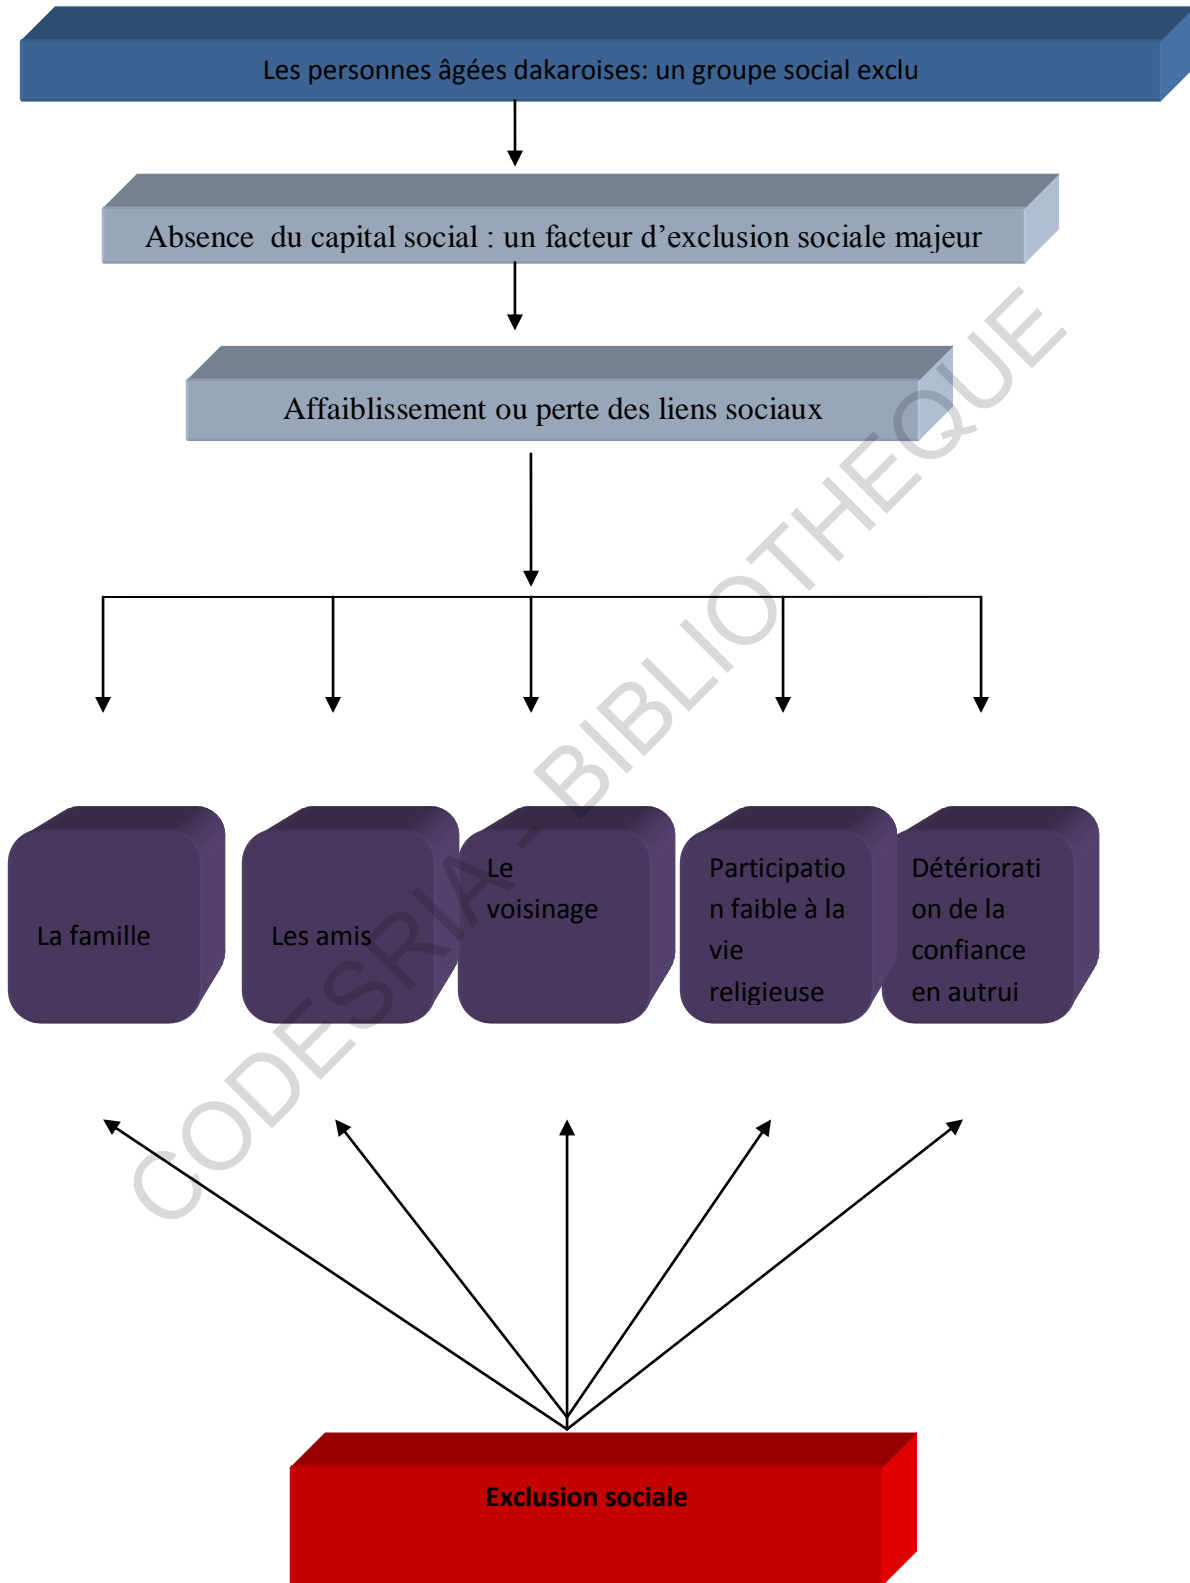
Les personnes âgées dakaroises: un groupe social exclu

Absence du capital social : un facteur d'exclusion sociale majeur

Affaiblissement ou perte des liens sociaux

La famille

Les amis

Le voisinage

Participation faible à la vie religieuse

Détérioration de la confiance en autrui

Exclusion sociale

CODESRIA - BIBLIOTHEQUE